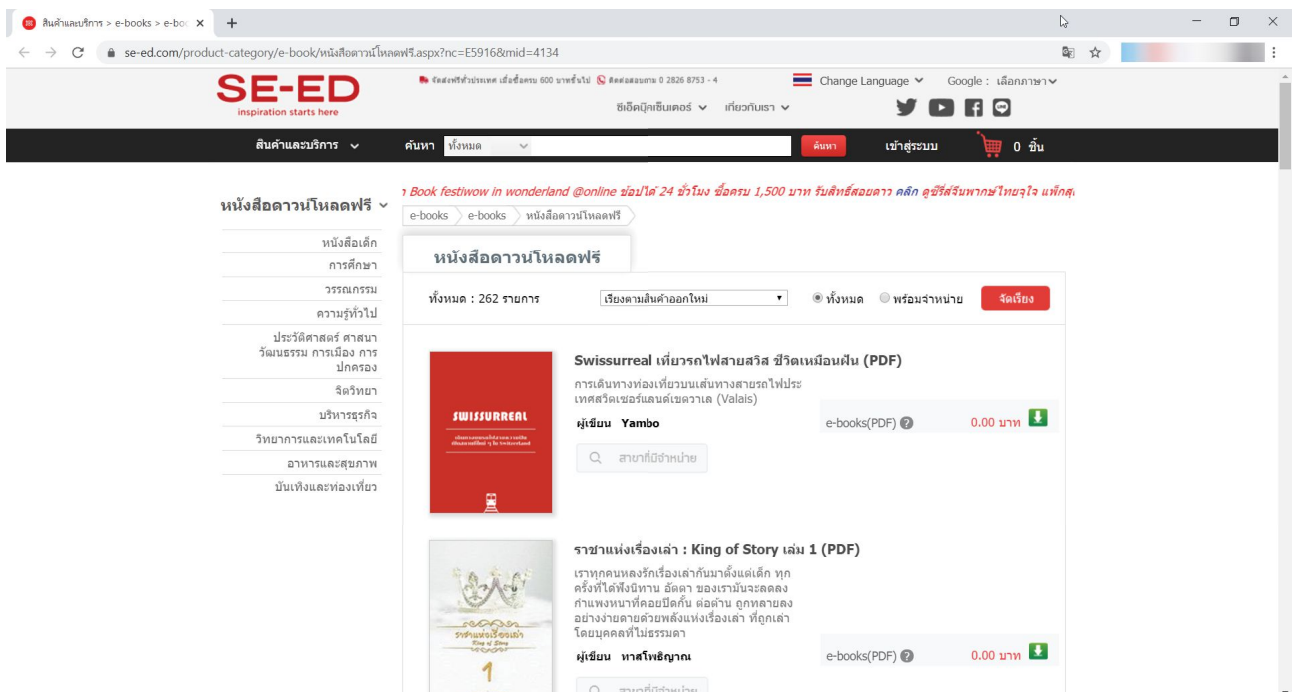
สินค้าและบริการ > e-books > e-boo ×

se-ed.com/product-category/e-book/หนังสือดาวน์โหลดฟรี.aspx?nc=E5916&mid=4134

SE-ED
inspiration starts here

จัดส่งฟรีทั่วประเทศ เมื่อซื้อครบ 600 บาทขึ้นไป ติดต่อสอบถาม 0 2826 8753 - 4

Change Language

Google : เลือกภาษา

ซีเอ็ดบุ๊คเซ็นเตอร์

เกี่ยวกับเรา

สินค้าและบริการ

ค้นหา ทั้งหมด

ค้นหา

เข้าสู่ระบบ

0 ชิ้น

า Book festiwow in wonderland @online ช้อปได้ 24 ชั่วโมง ซื้อครบ 1,500 บาท รับสิทธิ์สอยดาว คลิก ดูซีรีส์จีนพากษ์ไทยจุใจ แพ็กสุ

หนังสือดาวน์โหลดฟรี

e-books
e-books
หนังสือดาวน์โหลดฟรี

หนังสือเด็ก
การศึกษา
วรรณกรรม
ความรู้ทั่วไป
ประวัติศาสตร์ ศาสนา วัฒนธรรม การเมือง การปกครอง
จิตวิทยา
บริหารธุรกิจ
วิทยาการและเทคโนโลยี
อาหารและสุขภาพ
บันเทิงและท่องเที่ยว

หนังสือดาวน์โหลดฟรี

ทั้งหมด : 262 รายการ

เรียงตามสินค้าออกใหม่

ทั้งหมด

พร้อมจำหน่าย

จัดเรียง

SWISSURREAL

Swissurreal เที่ยวรถไฟสายสวิส ชีวิตเหมือนฝัน (PDF)

การเดินทางท่องเที่ยวบนเส้นทางสายรถไฟประเทศสวิตเซอร์แลนด์ เขตวาเล (Valais)

ผู้เขียน Yambo

e-books(PDF)

0.00 บาท

สาขาที่มีจำหน่าย

ราชาแห่งเรื่องเล่า
King of Story
1

ราชาแห่งเรื่องเล่า : King of Story เล่ม 1 (PDF)

เราทุกคนหลงรักเรื่องเล่ากันมาตั้งแต่เด็ก ทุกครั้งที่ได้ฟังนิทาน อัตตา ของเรามักจะลดลงกำแพงหนาที่คอยปิดกั้น ต่อต้าน ถูกทลายลงอย่างง่ายดายด้วยพลังแห่งเรื่องเล่า ที่ถูกเล่าโดยบุคคลที่ไม่ธรรมดา

ผู้เขียน ทาสโพธิญาณ

e-books(PDF)

0.00 บาท

สาขาที่มีจำหน่าย